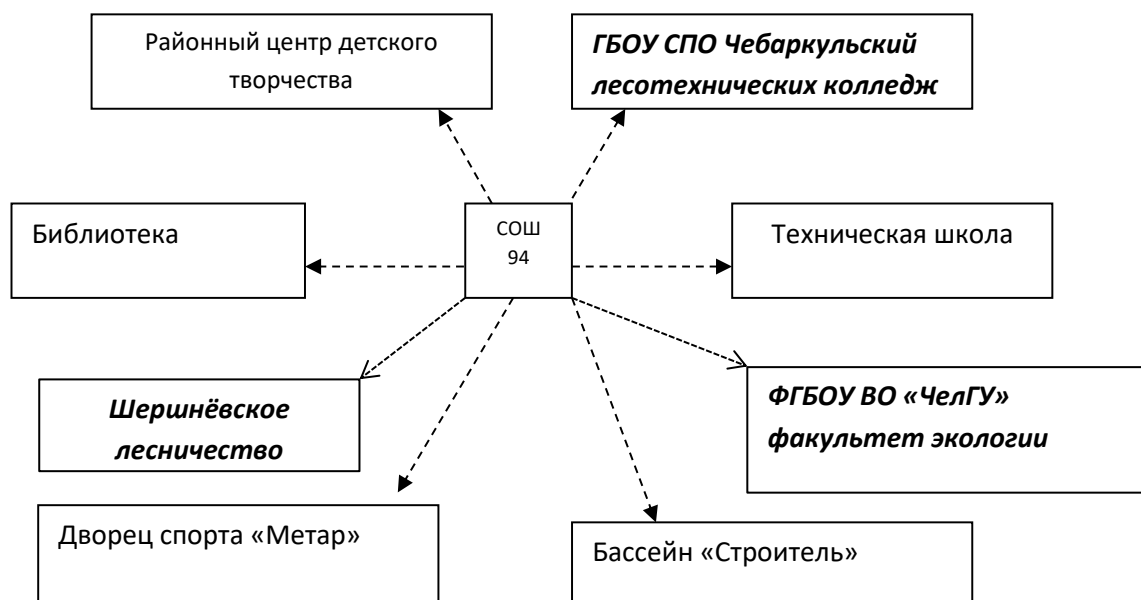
Районный центр детского творчества

***ГБОУ СПО Чебаркульский лесотехнических колледж***

Библиотека

СОШ 94

Техническая школа

***Шершнёвское лесничество***

***ФГБОУ ВО «ЧелГУ» факультет экологии***

Дворец спорта «Метар»

Бассейн «Строитель»